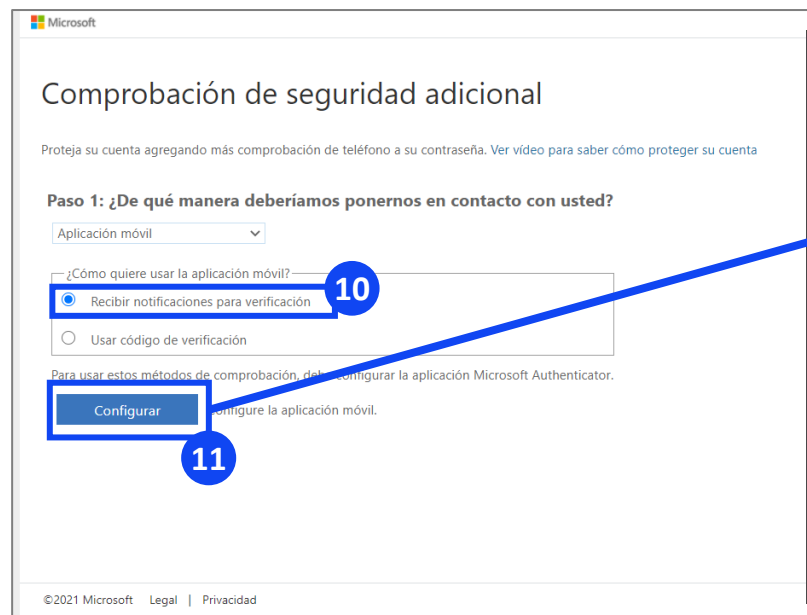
Microsoft

Comprobación de seguridad adicional

Proteja su cuenta agregando más comprobación de teléfono a su contraseña. Ver vídeo para saber cómo proteger su cuenta

Paso 1: ¿De qué manera deberíamos ponernos en contacto con usted?

Aplicación móvil

¿Cómo quiere usar la aplicación móvil?

Recibir notificaciones para verificación

10

Usar código de verificación

Para usar estos métodos de comprobación, deb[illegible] configurar la aplicación Microsoft Authenticator.

Configurar

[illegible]onfigure la aplicación móvil.

11

©2021 Microsoft Legal | Privacidad